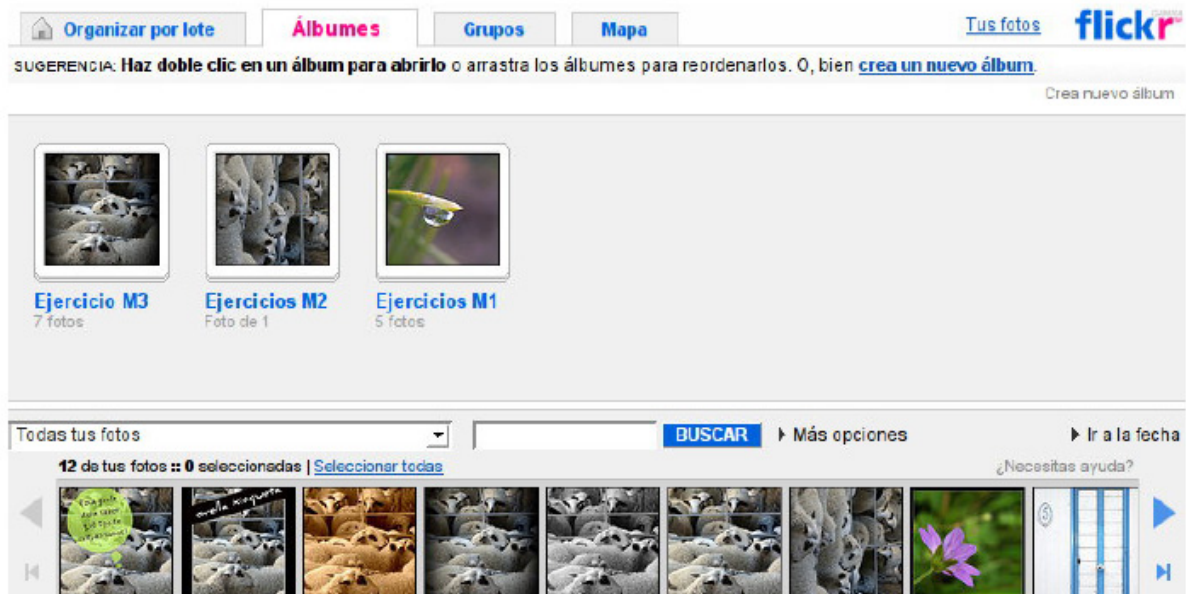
Organizar por lote | Álbumes | Grupos | Mapa | Tus fotos | flickr

SUGERENCIA: Haz doble clic en un álbum para abrirlo o arrastra los álbumes para reordenarlos. O, bien crea un nuevo álbum.

Crea nuevo álbum

Ejercicio M3
7 fotos

Ejercicios M2
Foto de 1

Ejercicios M1
5 fotos

Todas tus fotos

BUSCAR

Más opciones

Ir a la fecha

12 de tus fotos :: 0 seleccionadas | Seleccionar todas

¿Necesitas ayuda?

oveja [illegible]